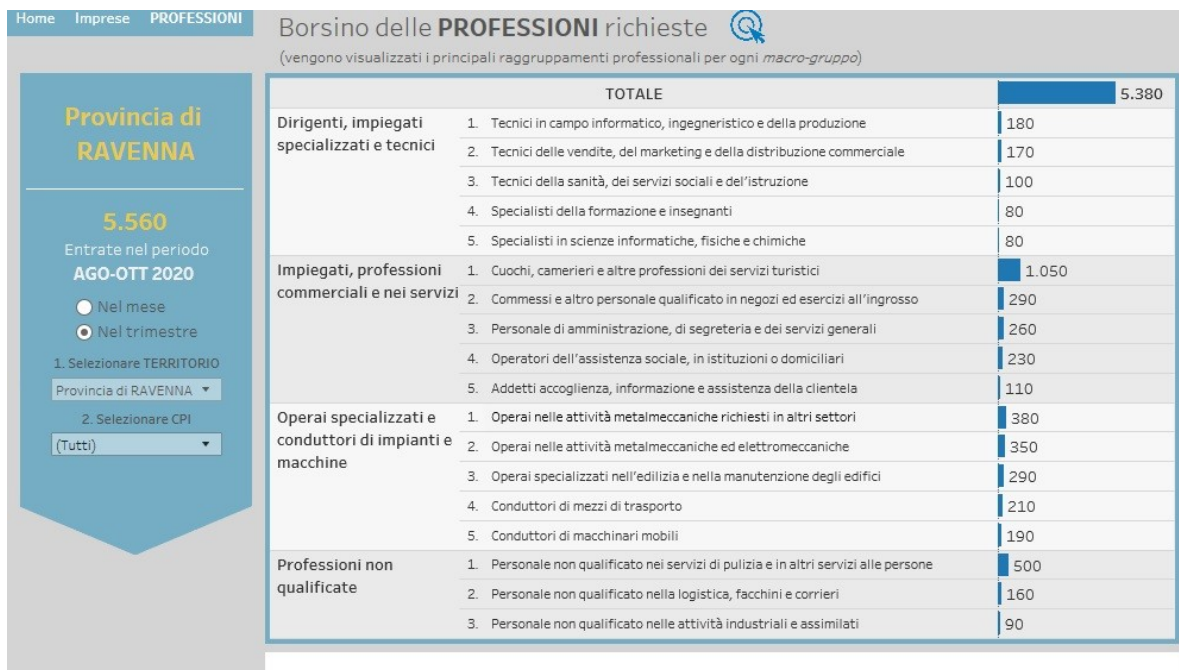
Home Imprese PROFESSIONI

Borsino delle **PROFESSIONI** richieste

(vengono visualizzati i principali raggruppamenti professionali per ogni *macro-gruppo*)

Provincia di RAVENNA

5.560
Entrate nel periodo
AGO-OTT 2020

Nel mese
Nel trimestre

1. Selezionare TERRITORIO
Provincia di RAVENNA
2. Selezionare CPI
(Tutti)

| | TOTALE | 5.380 |
|---|---|---|
| Dirigenti, impiegati specializzati e tecnici | 1. Tecnici in campo informatico, ingegneristico e della produzione | 180 |
| | 2. Tecnici delle vendite, del marketing e della distribuzione commerciale | 170 |
| | 3. Tecnici della sanità, dei servizi sociali e dell'istruzione | 100 |
| | 4. Specialisti della formazione e insegnanti | 80 |
| | 5. Specialisti in scienze informatiche, fisiche e chimiche | 80 |
| Impiegati, professioni commerciali e nei servizi | 1. Cuochi, camerieri e altre professioni dei servizi turistici | 1.050 |
| | 2. Commessi e altro personale qualificato in negozi ed esercizi all'ingrosso | 290 |
| | 3. Personale di amministrazione, di segreteria e dei servizi generali | 260 |
| | 4. Operatori dell'assistenza sociale, in istituzioni o domiciliari | 230 |
| | 5. Addetti accoglienza, informazione e assistenza della clientela | 110 |
| Operai specializzati e conduttori di impianti e macchine | 1. Operai nelle attività metalmeccaniche richiesti in altri settori | 380 |
| | 2. Operai nelle attività metalmeccaniche ed elettromeccaniche | 350 |
| | 3. Operai specializzati nell'edilizia e nella manutenzione degli edifici | 290 |
| | 4. Conduttori di mezzi di trasporto | 210 |
| | 5. Conduttori di macchinari mobili | 190 |
| Professioni non qualificate | 1. Personale non qualificato nei servizi di pulizia e in altri servizi alle persone | 500 |
| | 2. Personale non qualificato nella logistica, facchini e corrieri | 160 |
| | 3. Personale non qualificato nelle attività industriali e assimilati | 90 |